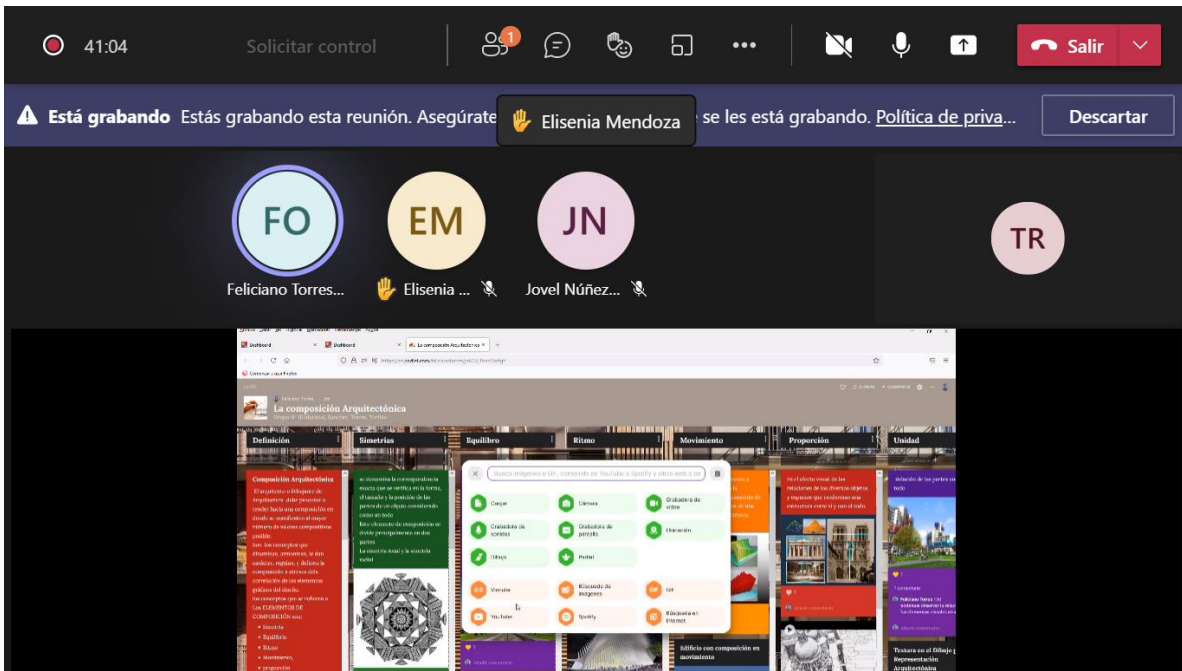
41:04 Solicitar control 1 Salir

Está grabando Estás grabando esta reunión. Asegúrate Elisenia Mendoza se les está grabando. Política de priva... Descartar

FO EM JN TR

Feliciano Torres... Elisenia ... Jovel Núñez...

La composición Arquitectónica

Definición Simetrías Equilibrio Ritmo Movimiento Proporción Unidad

Composición Arquitectónica

Cargar Cámara Grabadora de video Grabadora de sonidos Grabadora de pantalla Ubicación Dibujo Padlet Vimeo Buscador de imágenes GIF YouTube Spotify Búsqueda en Internet

Edificio con composición en movimiento

Textura en el Dibujo y Representación Arquitectónica